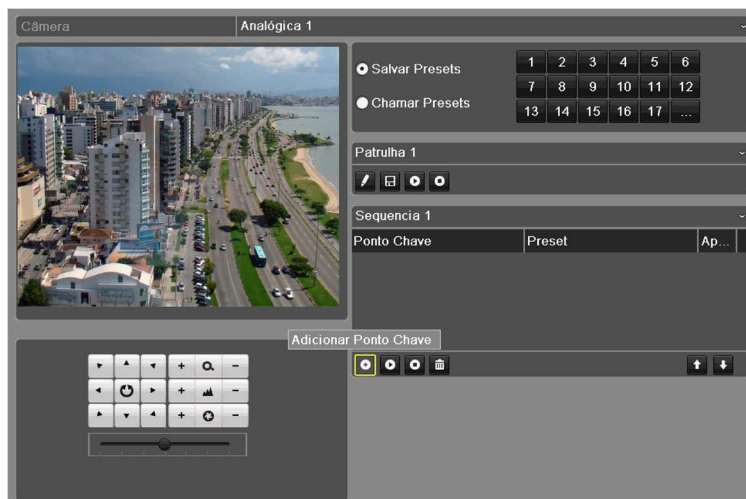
Câmera
Analógica 1

Salvar Presets
Chamar Presets

| 1 | 2 | 3 | 4 | 5 | 6 |
|---|---|---|---|---|---|
| 7 | 8 | 9 | 10 | 11 | 12 |
| 13 | 14 | 15 | 16 | 17 | ... |

Patrulha 1

Sequencia 1

| Ponto Chave | Preset | Ap... |
|---|---|---|

Adicionar Ponto Chave

+
+
+
-
-
-